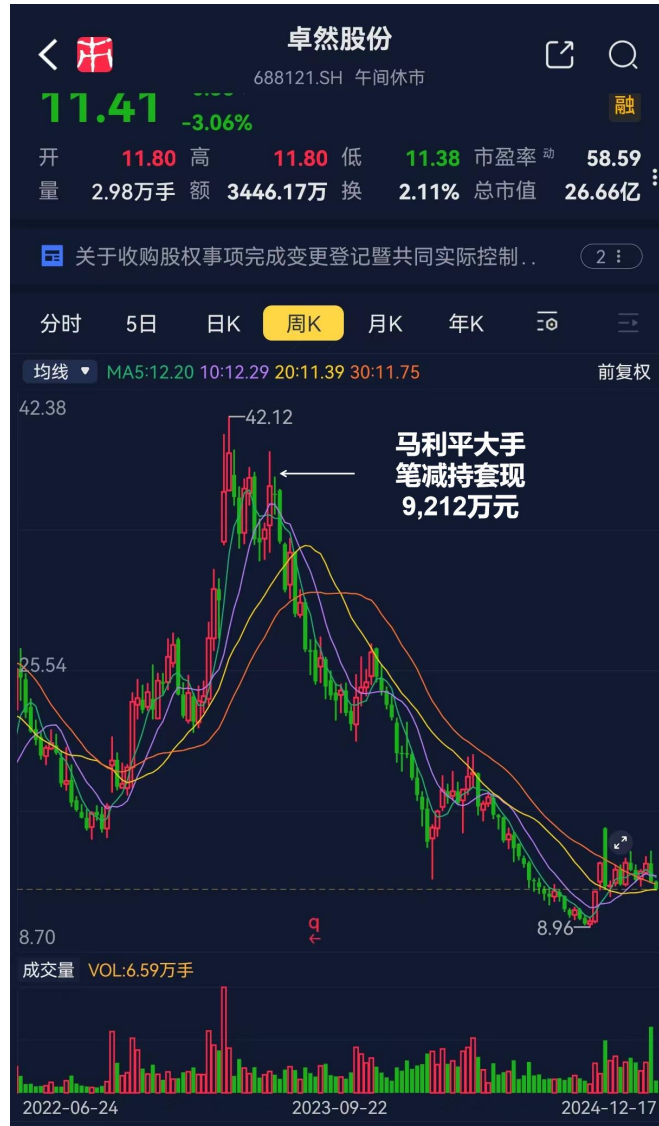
卓然股份
688121.SH 午间休市
11.41
-3.06%
融
开 11.80 高 11.80 低 11.38 市盈率动 58.59
量 2.98万手 额 3446.17万 换 2.11% 总市值 26.66亿
关于收购股权事项完成变更登记暨共同实际控制..
2
分时 5日 日K 周K 月K 年K
均线 MA5:12.20 10:12.29 20:11.39 30:11.75 前复权
42.38
42.12
马利平大手笔减持套现9,212万元
25.54
8.70
8.96
成交量 VOL:6.59万手
2022-06-24 2023-09-22 2024-12-17